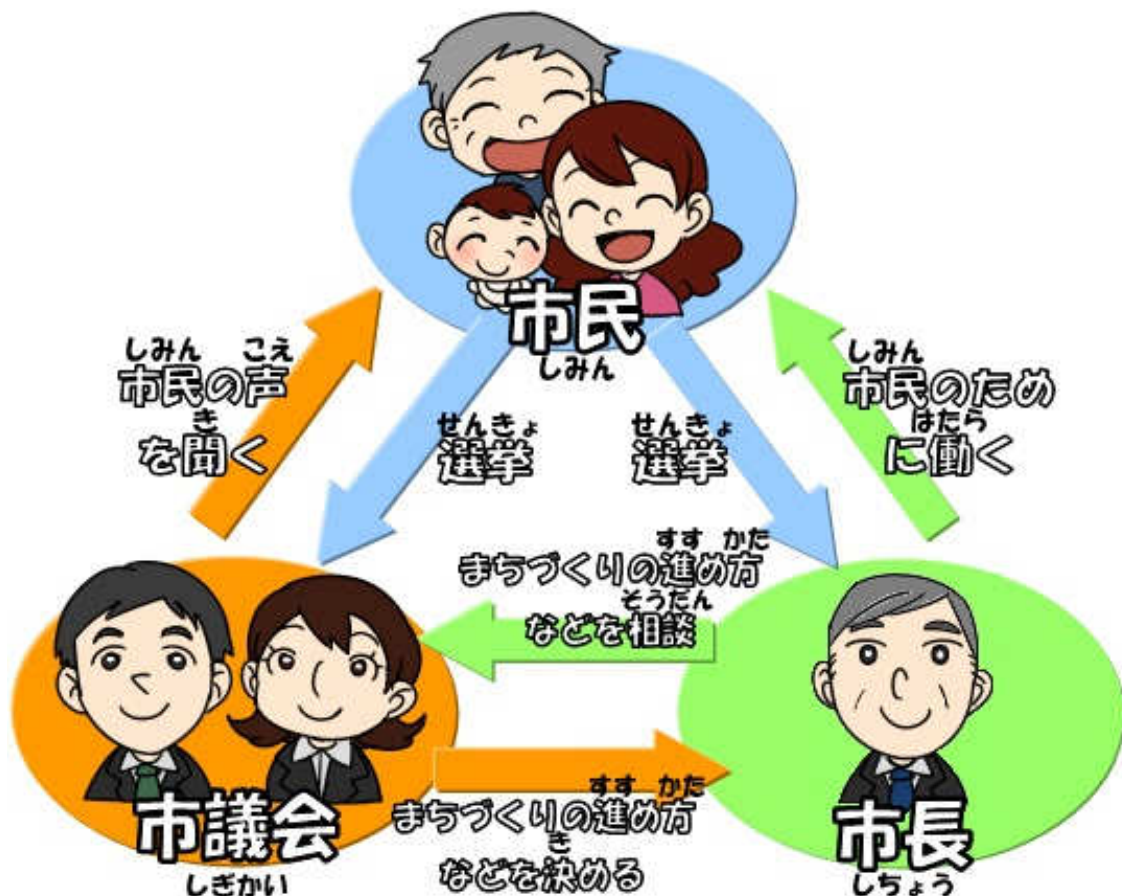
しみん
市民

しみん こえ
市民の声
き
を聞く

せんきょ
選挙

せんきょ
選挙

しみん
市民のため
はたら
に働く

すす かた
まちづくりの進め方
そうだん
などを相談

すす かた
まちづくりの進め方
き
などを決める

しぎかい
市議会

しちょう
市長